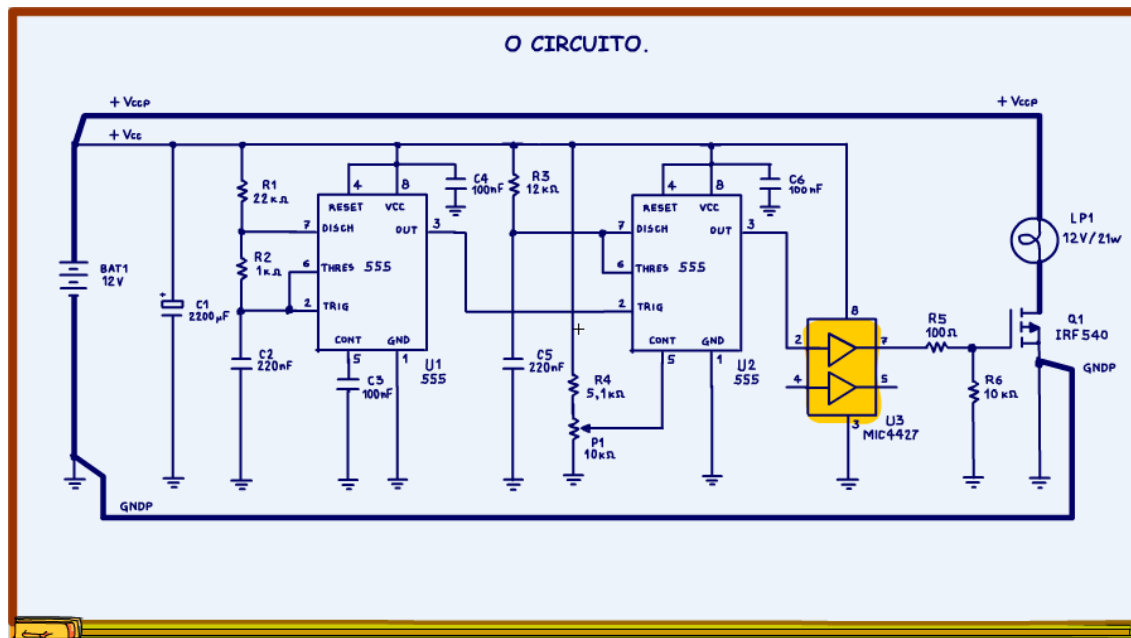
O CIRCUITO.

+ Vccp
+ Vcc
+ Vccp

R1
22 kΩ
R2
1 kΩ
C1
2200 μF
C2
220 nF
BAT1
12 V
4 8
RESET VCC
7 DISCH OUT 3
6 THRES 555
2 TRIG
CONT GND
5 1
C3
100 nF
U1
555
C4
100 nF
R3
12 kΩ
C5
220 nF
R4
5,1 kΩ
P1
10 kΩ
4 8
RESET VCC
7 DISCH OUT 3
6 THRES 555
2 TRIG
CONT GND
5 1
U2
555
C6
100 nF
8
2 7
4 5
3
U3
MIC4427
R5
100 Ω
R6
10 kΩ
LP1
12 V / 21 W
Q1
IRF 540
GNDP
GNDP